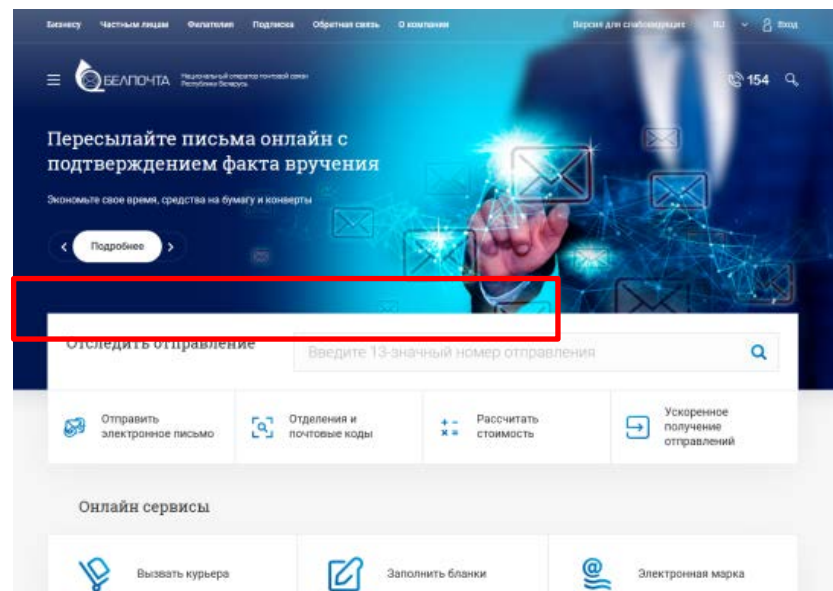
Бизнесу Частным лицам Филателия Подписка Обратная связь О компании

Версия для слабовидящих RU Вход

БЕЛПОЧТА Национальный оператор почтовой связи Республики Беларусь

154

Пересылайте письма онлайн с подтверждением факта вручения

Экономьте свое время, средства на бумагу и конверты

Подробнее

Отследить отправление

Введите 13-значный номер отправления

Отправить электронное письмо

Отделения и почтовые коды

Рассчитать стоимость

Ускоренное получение отправлений

Онлайн сервисы

Вызвать курьера

Заполнить бланки

Электронная марка